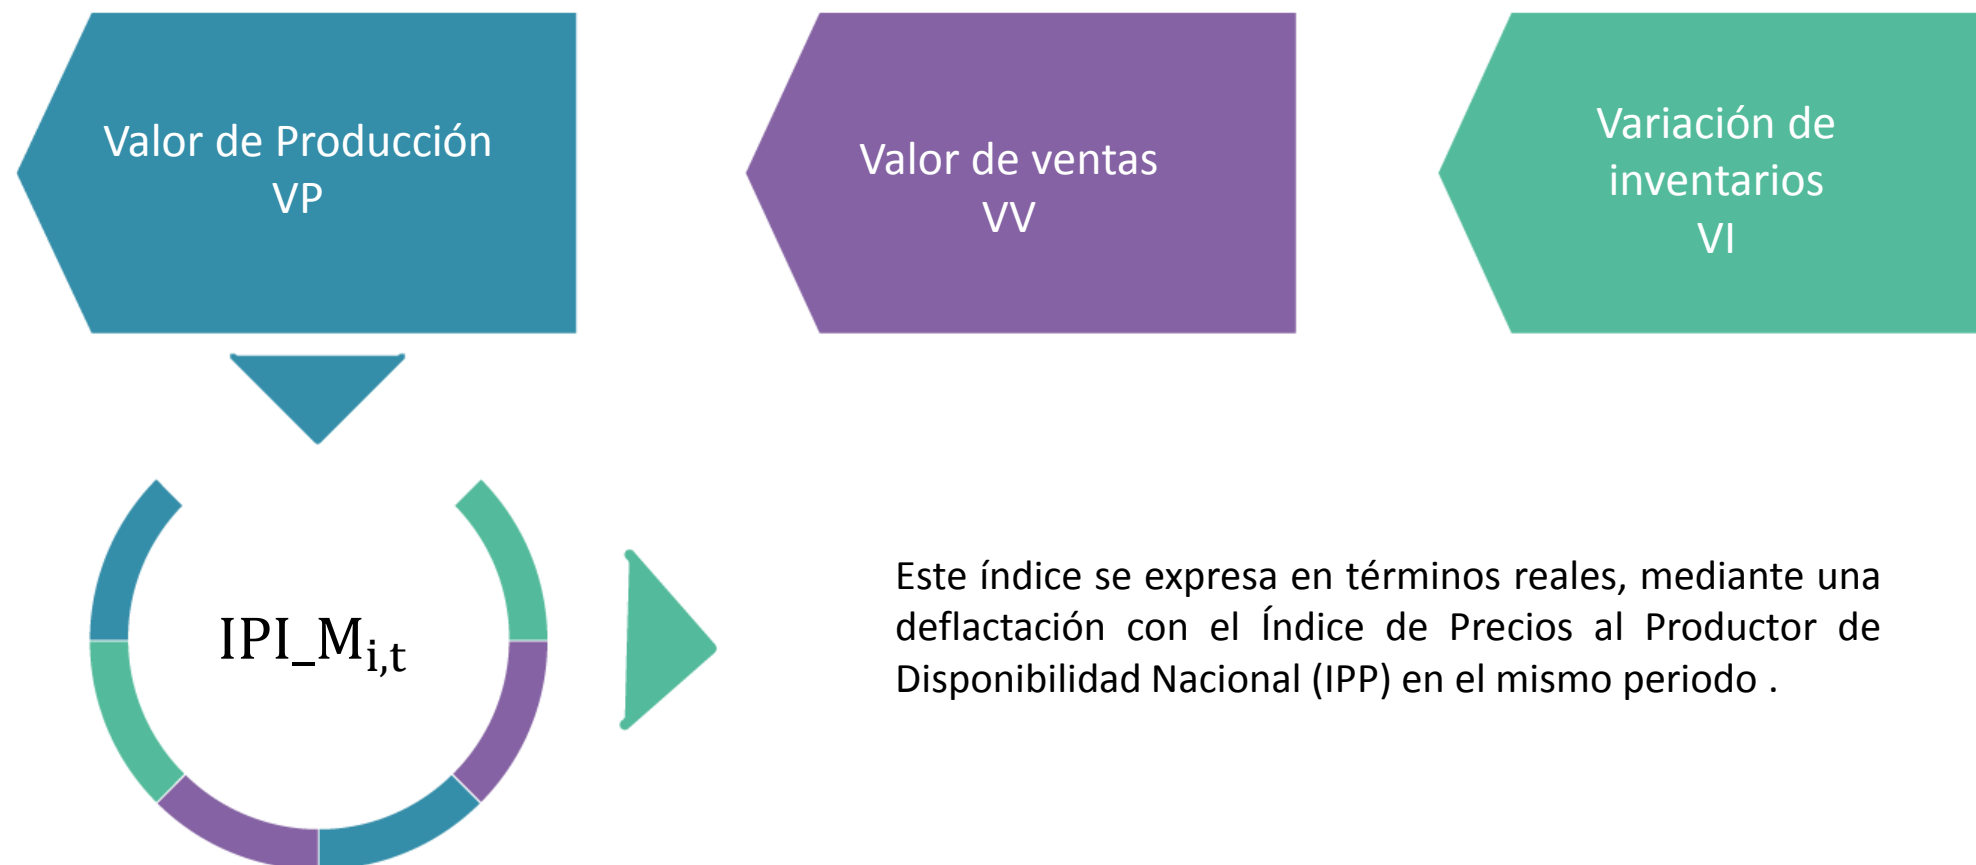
Valor de Producción
VP

Valor de ventas
VV

Variación de inventarios
VI

$IPI\_M_{i,t}$

Este índice se expresa en términos reales, mediante una deflactación con el Índice de Precios al Productor de Disponibilidad Nacional (IPP) en el mismo periodo .